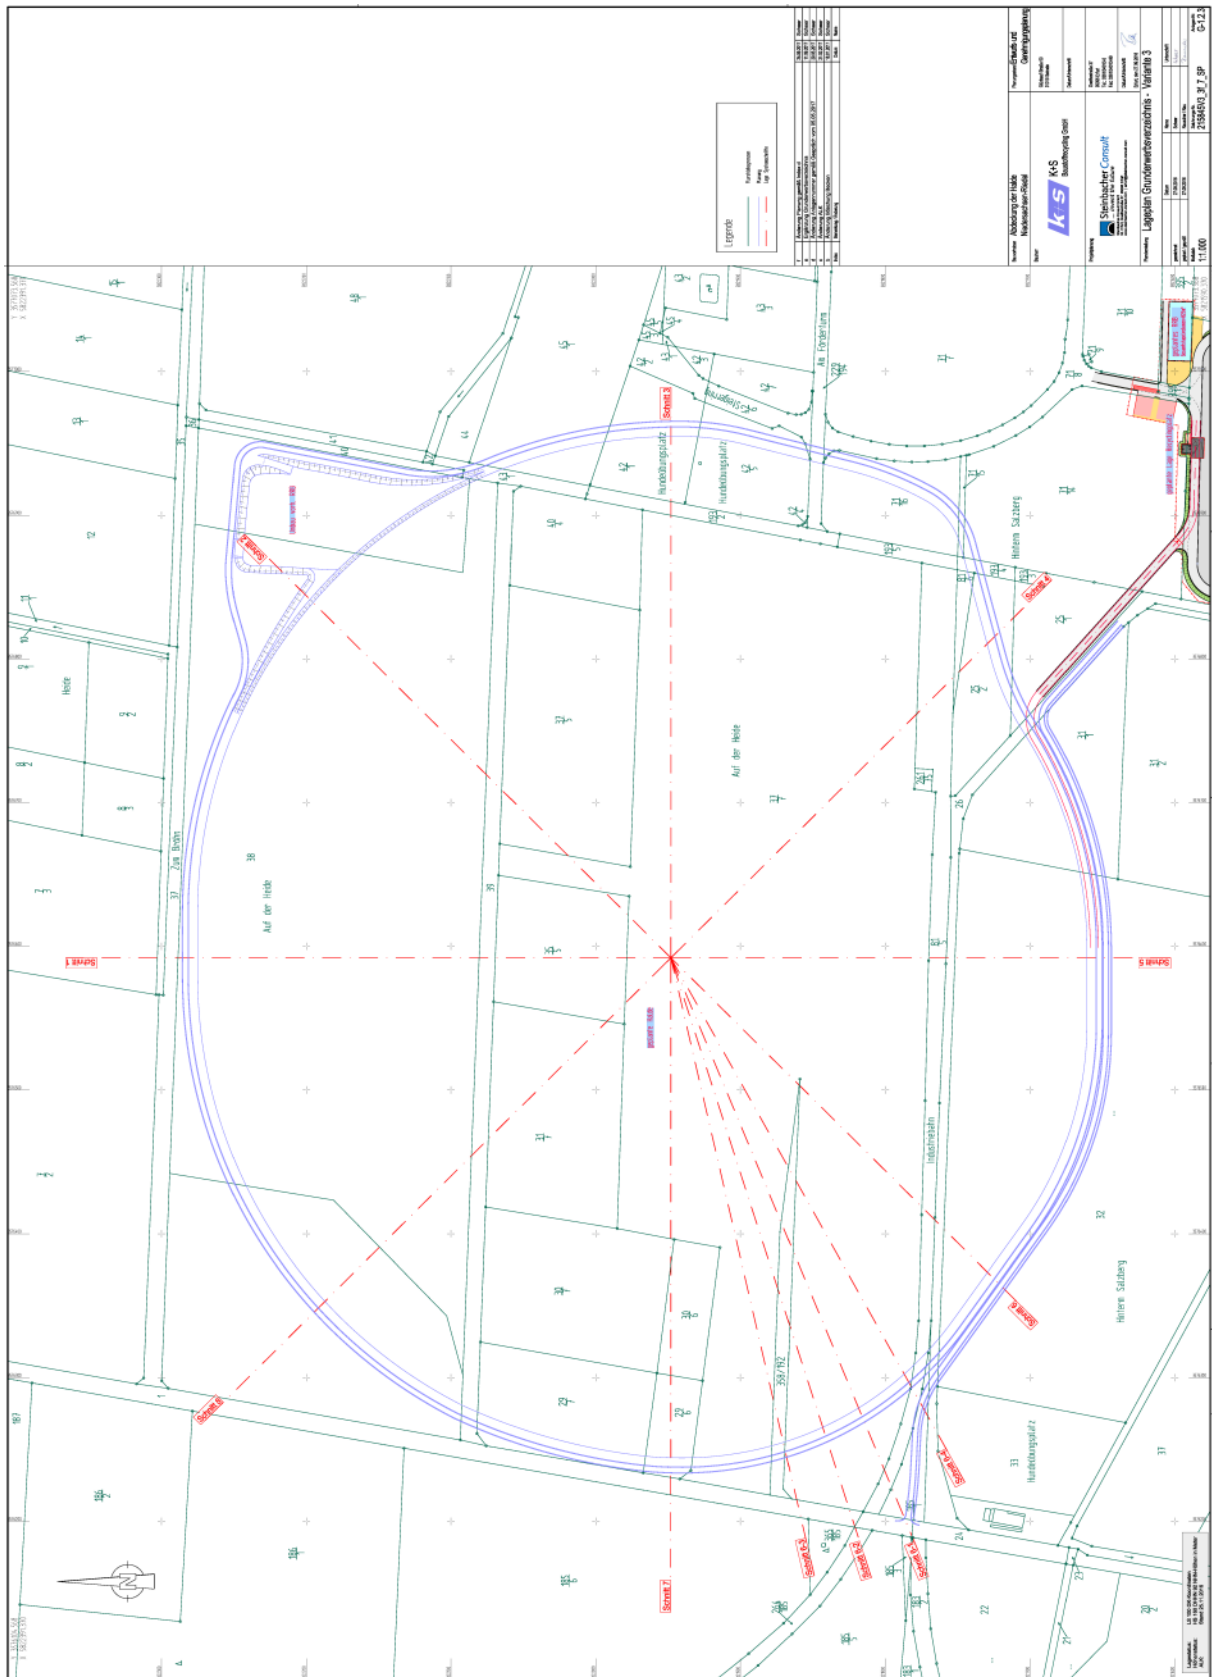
Legende

Abdeckung der Halde Niedersachsen-Riedel

K+S

Steinbacher Consult

Lageplan Grunderwerbsverzeichnis - Variante 3

1:1.000

21584/3_3f_7_SP

Auf der Heide

Auf der Heide

Zum Brühn

Hinterm Salzberg

Hinterm Salzberg

Hundeübungsplatz

Hundeübungsplatz

Hundeübungsplatz

Am Förderturm

Industriebahn

Heide

Schnitt 1

Schnitt 2

Schnitt 3

Schnitt 4

Schnitt 5

Schnitt 6

Schnitt 7

Schnitt 8

Schnitt 6-1

Schnitt 6-2

Schnitt 6-3

Schnitt 6-4

38

38

37

39

33

30

29

31

32

24

22

21

20

26

25

186

185

187

N